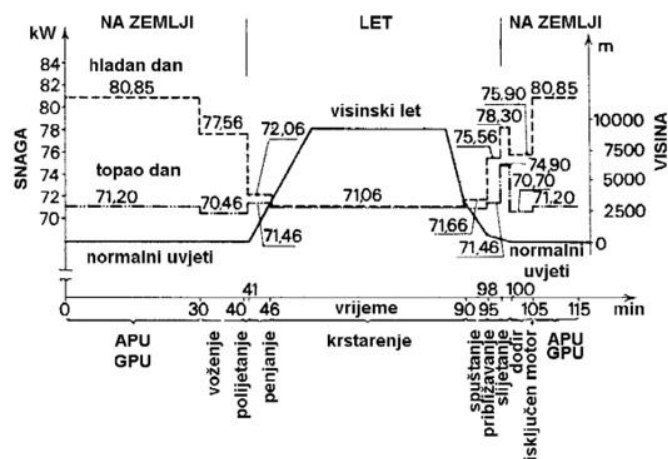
NA ZEMLJI
LET
NA ZEMLJI
kW
m
84
82
80
78
76
74
72
70
SNAGA
hladan dan
80,85
77,56
72,06
visinski let
75,90
78,30
80,85
75,56
74,90
70,70
71,20
topao dan
71,20
70,46
71,06
71,66
71,46
71,46
normalni uvjeti
normalni uvjeti
10000
7500
5000
2500
0
VISINA
41
98 100
0
30
40
46
vrijeme
90
95
105
115
min
APU
GPU
vožnje
polijetanje
penjanje
krstarenje
spuštanje
približavanje
slijetanje
dodir
isključen motor
APU
GPU